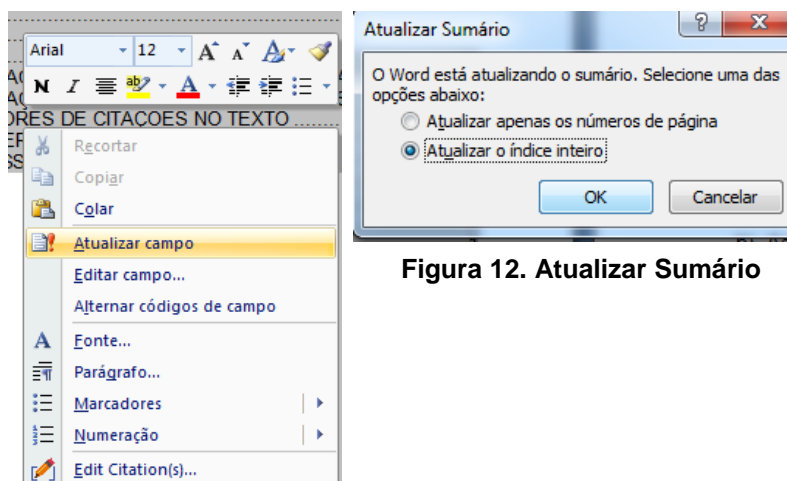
Arial 12 A A
N I
ORES DE CITAÇOES NO TEXTO
Recortar
Copiar
Colar
Atualizar campo
Editar campo...
Alternar códigos de campo
Fonte...
Parágrafo...
Marcadores
Numeração
Edit Citation(s)...

Atualizar Sumário
?
X
O Word está atualizando o sumário. Selecione uma das opções abaixo:
Atualizar apenas os números de página
Atualizar o índice inteiro
OK
Cancelar

Figura 12. Atualizar Sumário